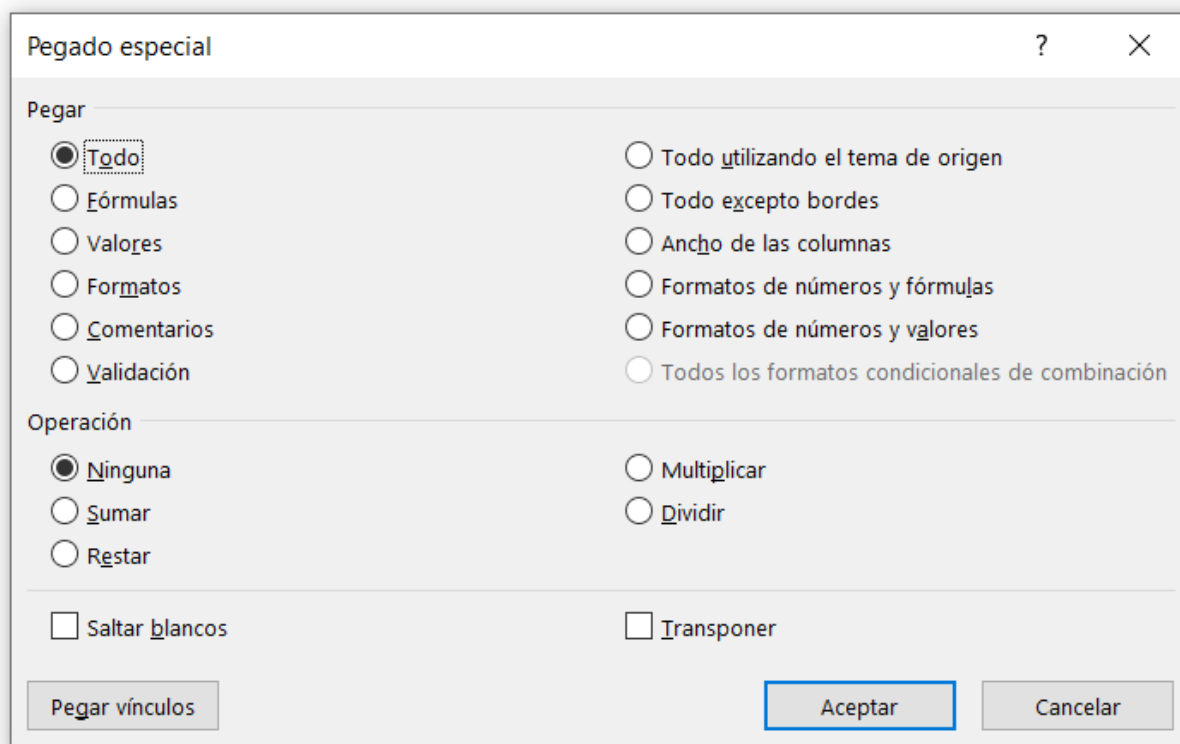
Pegado especial ? ×

Pegar

Todo
Fórmulas
Valores
Formatos
Comentarios
Validación

Todo utilizando el tema de origen
Todo excepto bordes
Ancho de las columnas
Formatos de números y fórmulas
Formatos de números y valores
Todos los formatos condicionales de combinación

Operación

Ninguna
Sumar
Restar

Multiplicar
Dividir

Saltar blancos
Transponer

Pegar vínculos
Aceptar
Cancelar